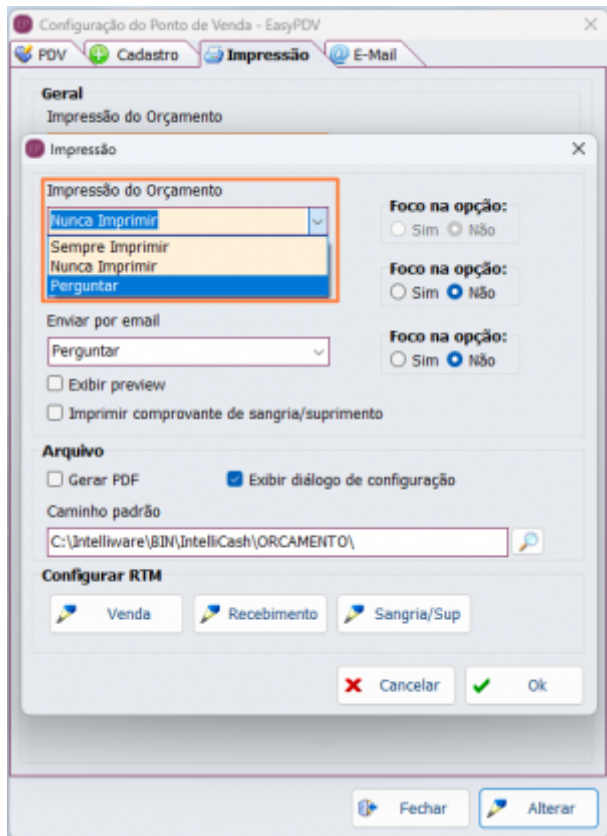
Configuração do Ponto de Venda - EasyPDV
×
PDV
Cadastro
Impressão
E-Mail

Geral
Impressão do Orçamento

Impressão
×

Impressão do Orçamento
Nunca Imprimir
Sempre Imprimir
Nunca Imprimir
Perguntar

Foco na opção:
Sim Não

Foco na opção:
Sim Não

Enviar por email
Perguntar

Foco na opção:
Sim Não

Exibir preview
Imprimir comprovante de sangria/suprimento

Arquivo
Gerar PDF
Exibir diálogo de configuração
Caminho padrão
C:\Intelliware\BIN\IntelliCash\ORCAMENTO\

Configurar RTM
Venda
Recebimento
Sangria/Sup

Cancelar
Ok

Fechar
Alterar